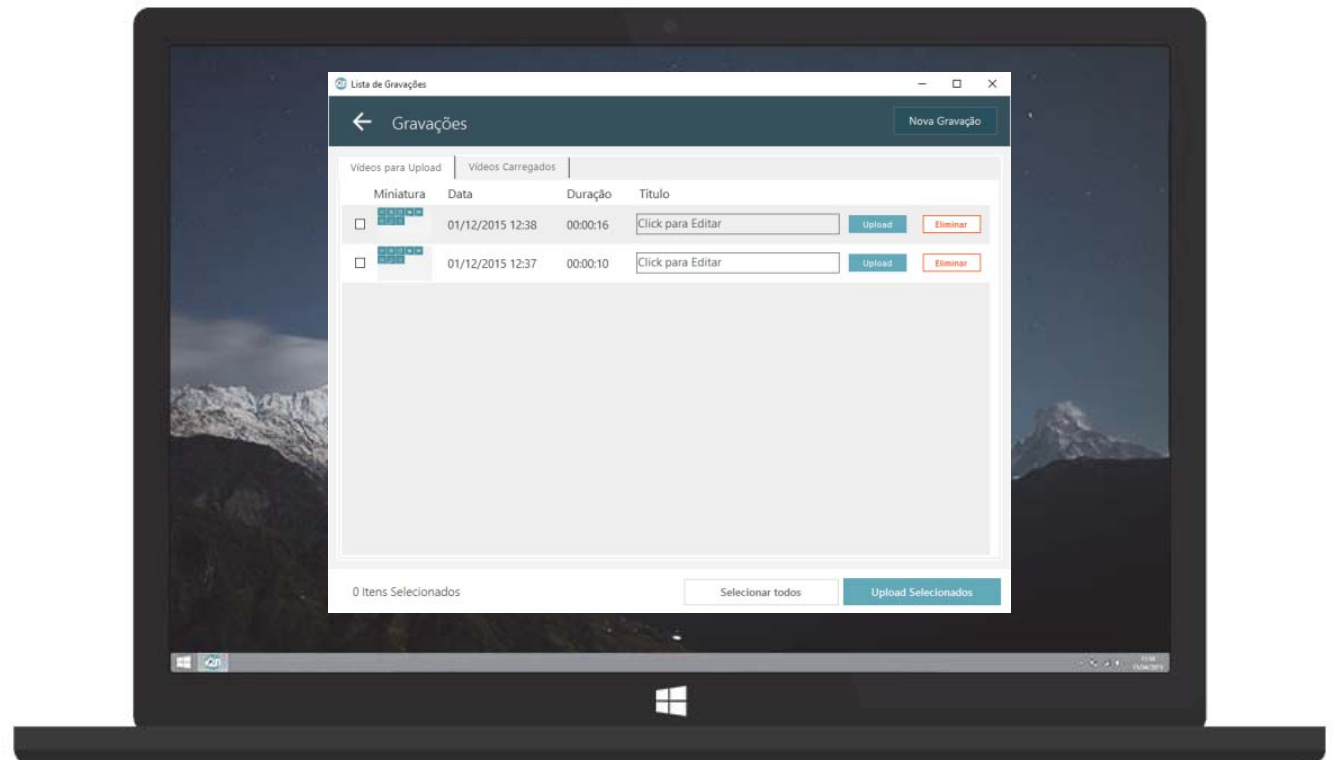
Lista de Gravações

Gravações

Nova Gravação

Vídeos para Upload | Vídeos Carregados

| | Miniatura | Data | Duração | Título | | |
|---|---|---|---|---|---|---|
| ☐ | | 01/12/2015 12:38 | 00:00:16 | Click para Editar | Upload | Eliminar |
| ☐ | | 01/12/2015 12:37 | 00:00:10 | Click para Editar | Upload | Eliminar |

0 Itens Selecionados

Selecionar todos

Upload Selecionados